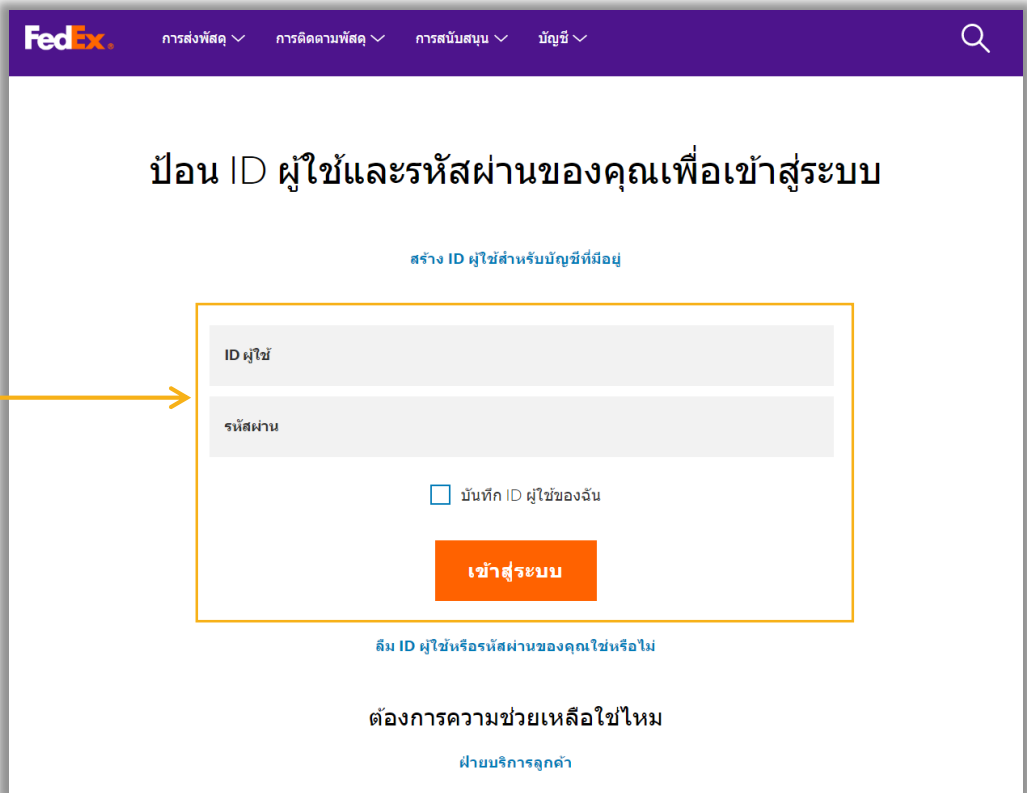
FedEx. การส่งพัสดุ การติดตามพัสดุ การสนับสนุน บัญชี

ป้อน ID ผู้ใช้และรหัสผ่านของคุณเพื่อเข้าสู่ระบบ

สร้าง ID ผู้ใช้สำหรับบัญชีที่มีอยู่

ID ผู้ใช้

รหัสผ่าน

บันทึก ID ผู้ใช้ของฉัน

เข้าสู่ระบบ

ลืม ID ผู้ใช้หรือรหัสผ่านของคุณใช่หรือไม่

ต้องการความช่วยเหลือใช่ไหม

ฝ่ายบริการลูกค้า